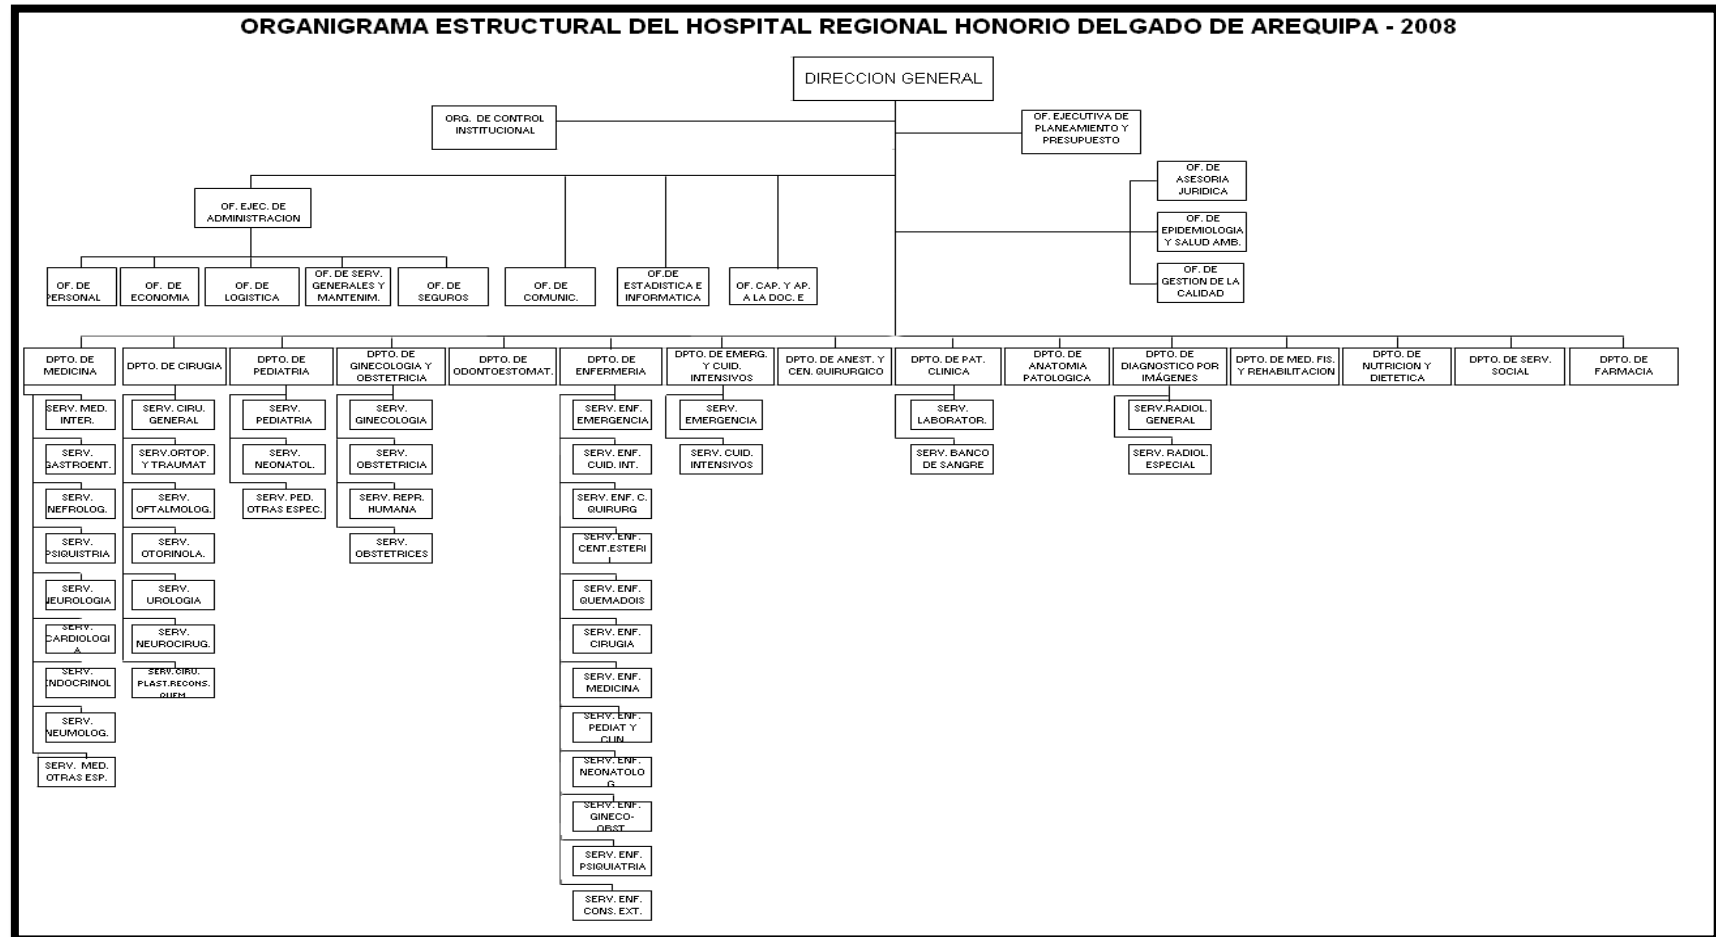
ORGANIGRAMA ESTRUCTURAL DEL HOSPITAL REGIONAL HONORIO DELGADO DE AREQUIPA - 2008

DIRECCION GENERAL

ORG. DE CONTROL INSTITUCIONAL

OF. EJECUTIVA DE PLANEAMIENTO Y PRESUPUESTO

OF. DE ASESORIA JURIDICA

OF. DE EPIDEMIOLOGIA Y SALUD AMB.

OF. DE GESTION DE LA CALIDAD

OF. EJEC. DE ADMINISTRACION

OF. DE PERSONAL

OF. DE ECONOMIA

OF. DE LOGISTICA

OF. DE SERV. GENERALES Y MANTENIM.

OF. DE SEGUROS

OF. DE COMUNIC.

OF.DE ESTADISTICA E INFORMATICA

OF. CAP. Y AP. A LA DOC. E

DPTO. DE MEDICINA

SERV. MED. INTER.

SERV. GASTROENT.

SERV. NEFROLOG.

SERV. PSIQUIATRIA

SERV. NEUROLOGIA

SERV. CARDIOLOGIA

SERV. ENDOCRINOL

SERV. NEUMOLOG.

SERV. MED. OTRAS ESP.

DPTO. DE CIRUGIA

SERV. CIRU. GENERAL

SERV.ORTOP. Y TRAUMAT

SERV. OFTALMOLOG.

SERV. OTORINOLA.

SERV. UROLOGIA

SERV. NEUROCIRUG.

SERV. CIRU. PLAST.RECONS. QUEM

DPTO. DE PEDIATRIA

SERV. PEDIATRIA

SERV. NEONATOL.

SERV. PED. OTRAS ESPEC.

DPTO. DE GINECOLOGIA Y OBSTETRICIA

SERV. GINECOLOGIA

SERV. OBSTETRICIA

SERV. REPR. HUMANA

SERV. OBSTETRICES

DPTO. DE ODONTOESTOMAT.

DPTO. DE ENFERMERIA

SERV. ENF. EMERGENCIA

SERV. ENF. CUID. INT.

SERV. ENF. C. QUIRURG

SERV. ENF. CENT.ESTERI

SERV. ENF. QUEMADOS

SERV. ENF. CIRUGIA

SERV. ENF. MEDICINA

SERV. ENF. PEDIAT Y CLIN

SERV. ENF. NEONATOLOG

SERV. ENF. GINECO-OBST

SERV. ENF. PSIQUIATRIA

SERV. ENF. CONS. EXT.

DPTO. DE EMERG. Y CUID. INTENSIVOS

SERV. EMERGENCIA

SERV. CUID. INTENSIVOS

DPTO. DE ANEST. Y CEN. QUIRURGICO

DPTO. DE PAT. CLINICA

SERV. LABORATOR.

SERV. BANCO DE SANGRE

DPTO. DE ANATOMIA PATOLOGICA

DPTO. DE DIAGNOSTICO POR IMÁGENES

SERV.RADIOL. GENERAL

SERV. RADIOL. ESPECIAL

DPTO. DE MED. FIS. Y REHABILITACION

DPTO. DE NUTRICION Y DIETETICA

DPTO. DE SERV. SOCIAL

DPTO. DE FARMACIA